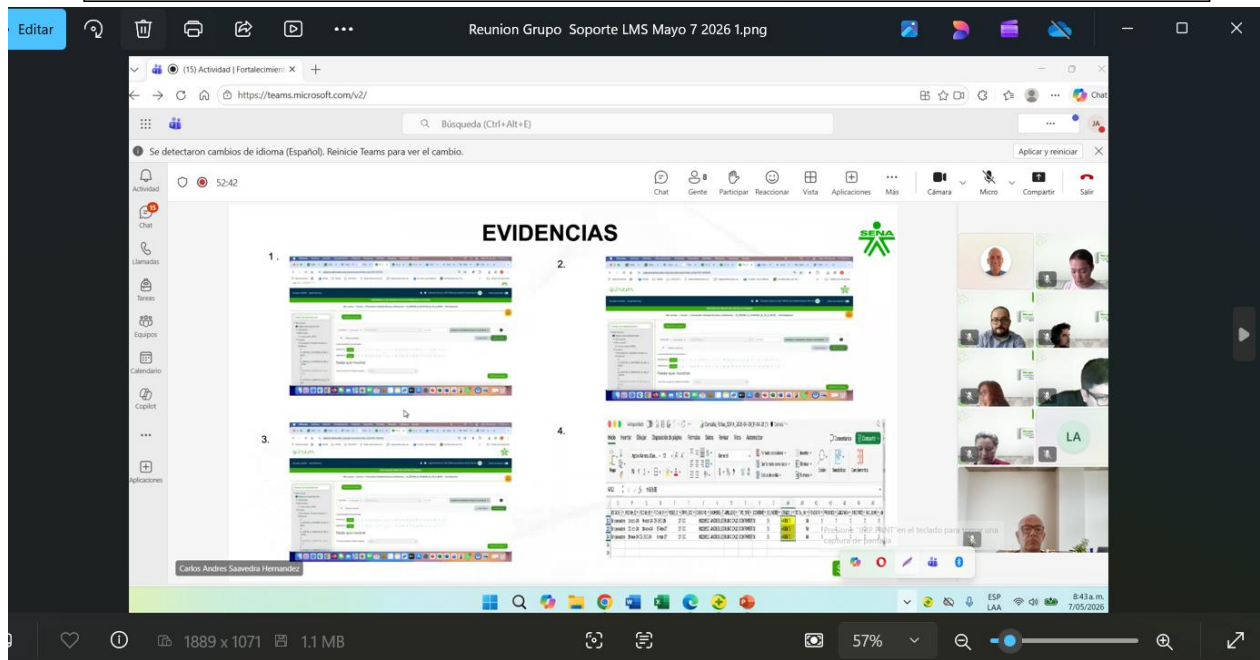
Editar

Reunion Grupo Soporte LMS Mayo 7 2026 1.png

(15) Actividad | Fortalecimient ×

https://teams.microsoft.com/v2/

Búsqueda (Ctrl+Alt+E)

Chat

JA

Se detectaron cambios de idioma (Español). Reinicie Teams para ver el cambio.

Aplicar y reiniciar

Actividad

Chat

Llamadas

Tareas

Equipos

Calendario

Copilot

Aplicaciones

52:42

Chat

Gente

Participar

Reaccionar

Vista

Aplicaciones

Más

Cámara

Micro

Compartir

Salir

EVIDENCIAS

SENA

1.

2.

3.

4.

LA

Presione "IMPR PANT" en el teclado para tomar una captura de pantalla

Carlos Andres Saavedra Hernandez

ESP LAA

8:43 a.m. 7/05/2026

1889 x 1071

1.1 MB

57%